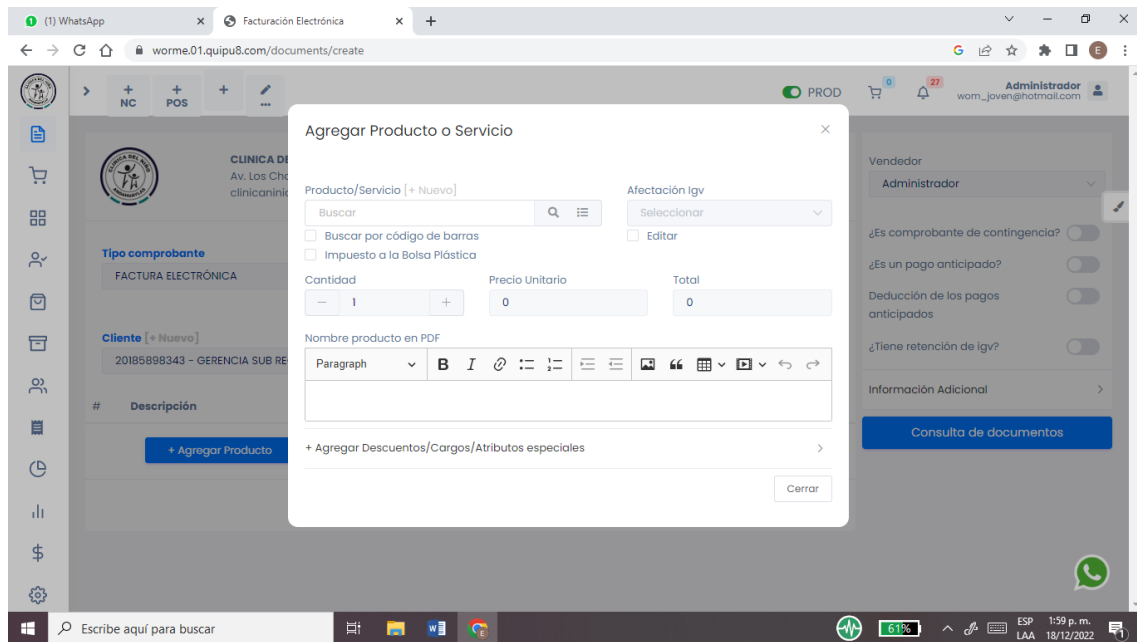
(1) WhatsApp
Facturación Electrónica
worme.01.quipu8.com/documents/create

+ NC
+ POS
+
...

PROD
0
27
Administrador
wom_joven@hotmail.com

CLINICA DE
Av. Los Cha
clinicaninic

Tipo comprobante
FACTURA ELECTRÓNICA

Cliente [+ Nuevo]
20185898343 - GERENCIA SUB RE

# Descripción

+ Agregar Producto

Agregar Producto o Servicio

Producto/Servicio [+ Nuevo]
Buscar
Buscar por código de barras
Impuesto a la Bolsa Plástica

Afectación Igv
Seleccionar
Editar

Cantidad
1
Precio Unitario
0
Total
0

Nombre producto en PDF
Paragraph

+ Agregar Descuentos/Cargos/Atributos especiales

Cerrar

Vendedor
Administrador
¿Es comprobante de contingencia?
¿Es un pago anticipado?
Deducción de los pagos anticipados
¿Tiene retención de igv?
Información Adicional
Consulta de documentos

Escribe aquí para buscar
61%
ESP LAA
1:59 p. m.
18/12/2022